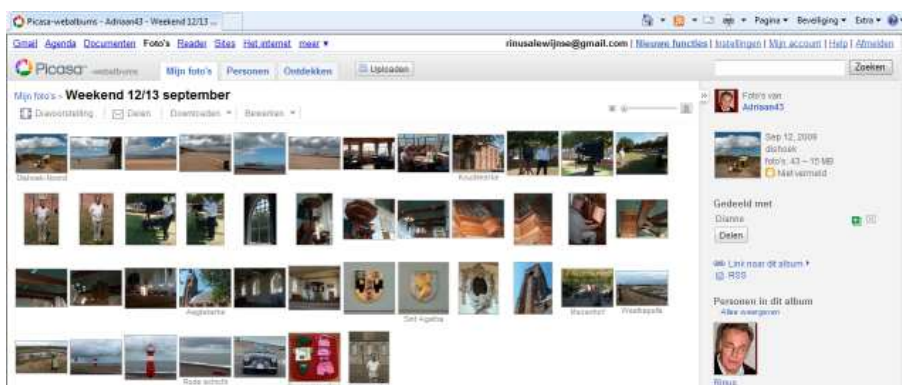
Picasa-webalbums - Adriaan43 - Weekend 12/13 ...

Pagina ▾ Beveiliging ▾ Extra ▾

Gmail Agenda Documenten Foto's Reader Sites Het internet meer ▾

rinusalewijnse@gmail.com | Nieuwe functies | Instellingen | Mijn account | Help | Afmelden

Picasa webalbums

Mijn foto's Personen Ontdekken Uploaden

Zoeken

Mijn foto's › Weekend 12/13 september

Diavoorstelling Delen Downloaden ▾ Bewerken ▾

Foto's van Adriaan43

Sep 12, 2009
dishoek
foto's: 43 – 15 MB
Niet vermeld

Gedeeld met
Dianne
Delen

Link naar dit album ▾
RSS

Personen in dit album
Alles weergeven

Rinus

Dishoek-Noord

Koudekerke

Aagtekerke

Sint Agatha

Vacantsoord

Westkapelle

Rode vuurtoren

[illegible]